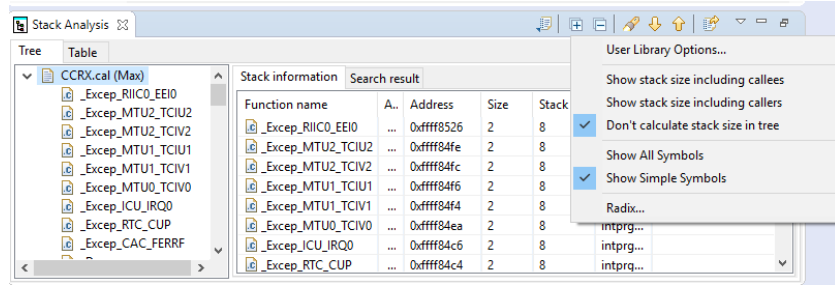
Stack Analysis

Tree | Table

CCRX.cal (Max)
_Excep_RIIC0_EEI0
_Excep_MTU2_TCIU2
_Excep_MTU2_TCIV2
_Excep_MTU1_TCIU1
_Excep_MTU1_TCIV1
_Excep_MTU0_TCIV0
_Excep_ICU_IRQ0
_Excep_RTC_CUP
_Excep_CAC_FERRF

Stack information | Search result

| Function name | A... | Address | Size | Stack | |
|---|---|---|---|---|---|
| _Excep_RIIC0_EEI0 | ... | 0xffff8526 | 2 | 8 | |
| _Excep_MTU2_TCIU2 | ... | 0xffff84fe | 2 | 8 | |
| _Excep_MTU2_TCIV2 | ... | 0xffff84fc | 2 | 8 | |
| _Excep_MTU1_TCIU1 | ... | 0xffff84f6 | 2 | 8 | |
| _Excep_MTU1_TCIV1 | ... | 0xffff84f4 | 2 | 8 | |
| _Excep_MTU0_TCIV0 | ... | 0xffff84ea | 2 | 8 | intprg... |
| _Excep_ICU_IRQ0 | ... | 0xffff84c6 | 2 | 8 | intprg... |
| _Excep_RTC_CUP | ... | 0xffff84c4 | 2 | 8 | intprg... |

User Library Options...
Show stack size including callees
Show stack size including callers
Don't calculate stack size in tree
Show All Symbols
Show Simple Symbols
Radix...